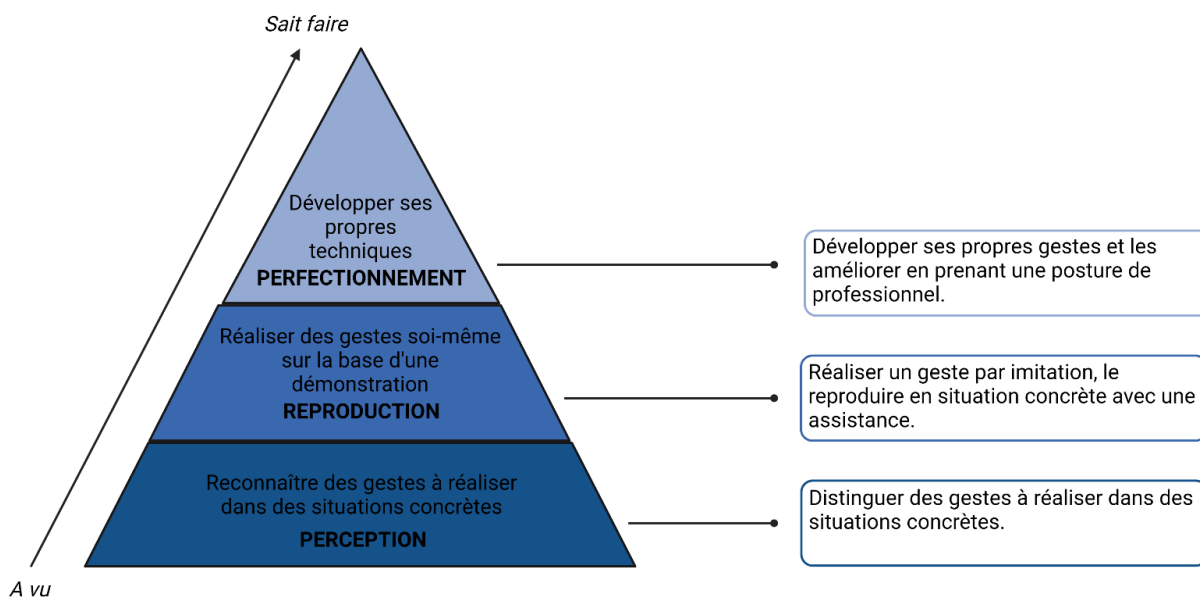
Sait faire

Développer ses propres techniques
PERFECTIONNEMENT

Développer ses propres gestes et les améliorer en prenant une posture de professionnel.

Réaliser des gestes soi-même sur la base d'une démonstration
REPRODUCTION

Réaliser un geste par imitation, le reproduire en situation concrète avec une assistance.

Reconnaître des gestes à réaliser dans des situations concrètes
PERCEPTION

Distinguer des gestes à réaliser dans des situations concrètes.

A vu